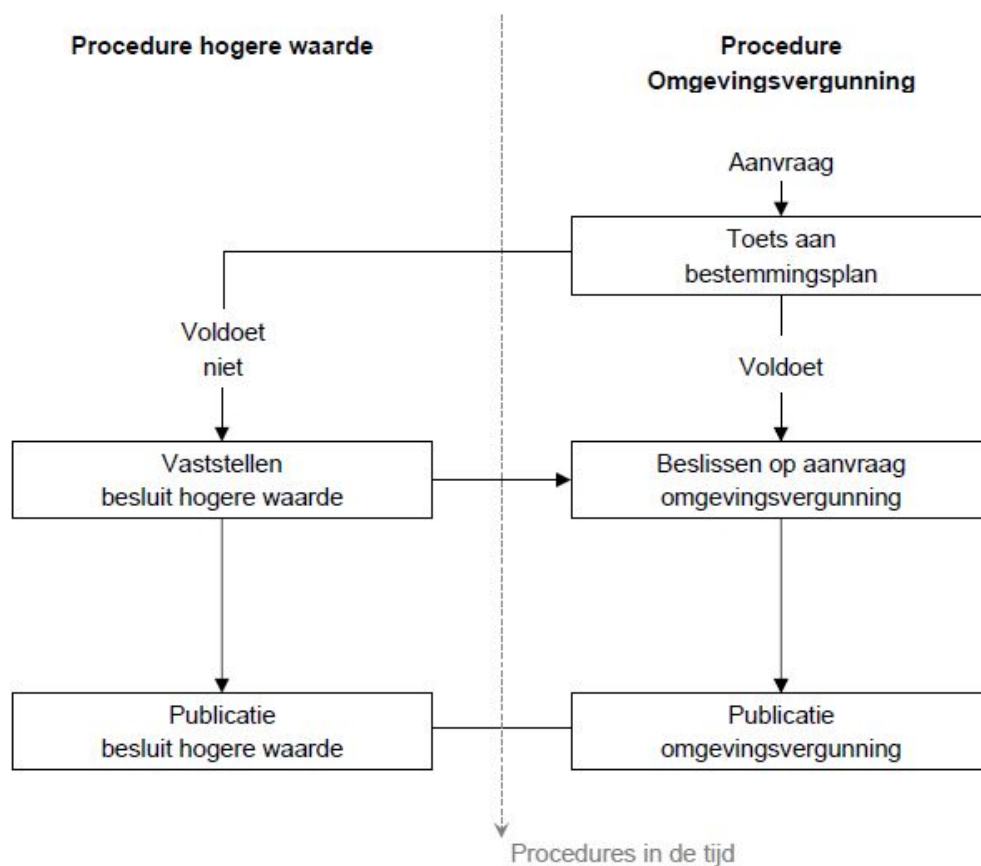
Procedure hogere waarde

Procedure Omgevingsvergunning

Aanvraag

Toets aan bestemmingsplan

Voldoet niet

Voldoet

Vaststellen besluit hogere waarde

Beslissen op aanvraag omgevingsvergunning

Publicatie besluit hogere waarde

Publicatie omgevingsvergunning

Procedures in de tijd